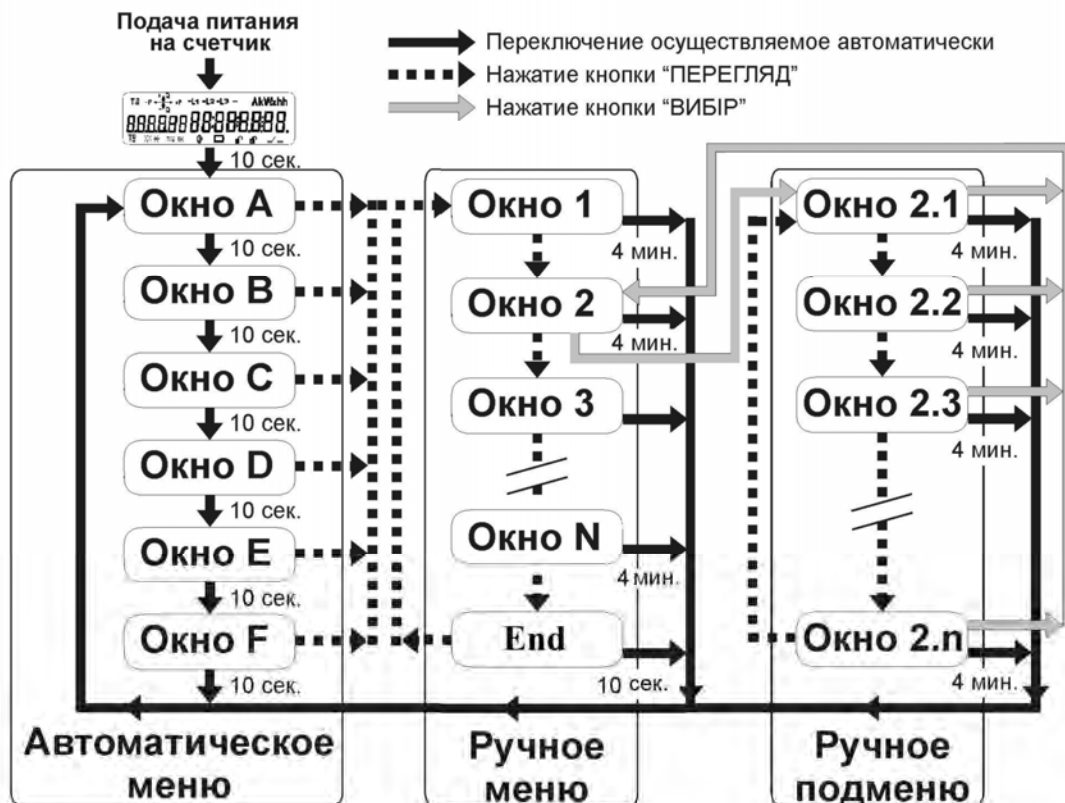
Подача питания на счетчик

Переключение осуществляемое автоматически
Нажатие кнопки "ПЕРЕГЛЯД"
Нажатие кнопки "ВИБІР"

T4 AkW&hh
88888888888888.
T3

10 сек.
Окно A
10 сек.
Окно B
10 сек.
Окно C
10 сек.
Окно D
10 сек.
Окно E
10 сек.
Окно F
10 сек.

Окно 1
4 мин.
Окно 2
4 мин.
Окно 3
Окно N
4 мин.
End
10 сек.

Окно 2.1
4 мин.
Окно 2.2
4 мин.
Окно 2.3
4 мин.
Окно 2.n
4 мин.

Автоматическое меню

Ручное меню

Ручное подменю